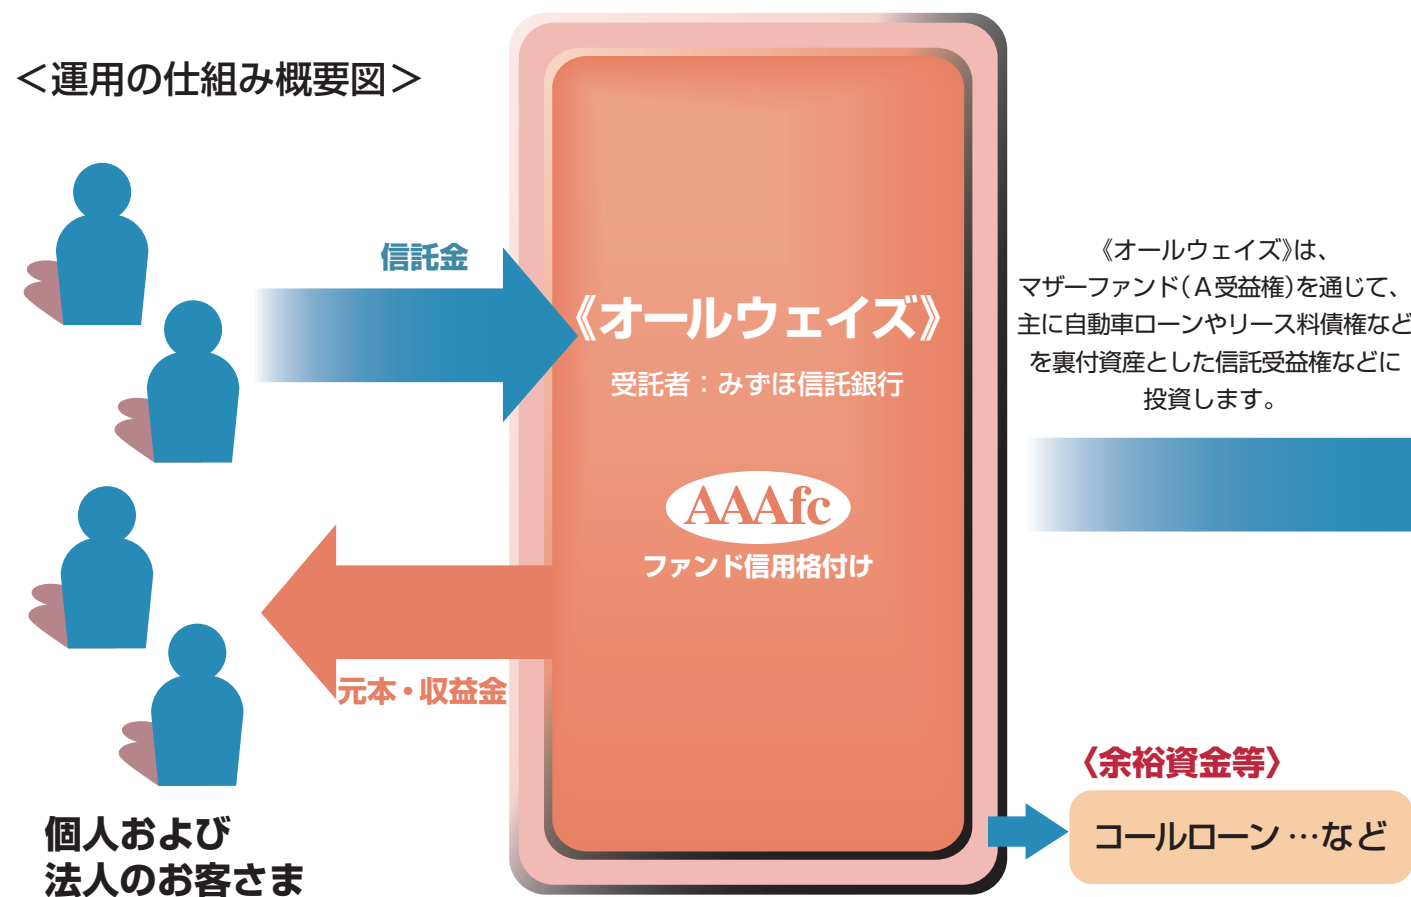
＜運用の仕組み概要図＞

信託金

《オールウェイズ》
受託者：みずほ信託銀行

AAAfc
ファンド信用格付け

元本・収益金

個人および
法人のお客さま

《オールウェイズ》は、マザーファンド（A受益権）を通じて、主に自動車ローンやリース料債権などを裏付資産とした信託受益権などに投資します。

〈余裕資金等〉

コールローン…など